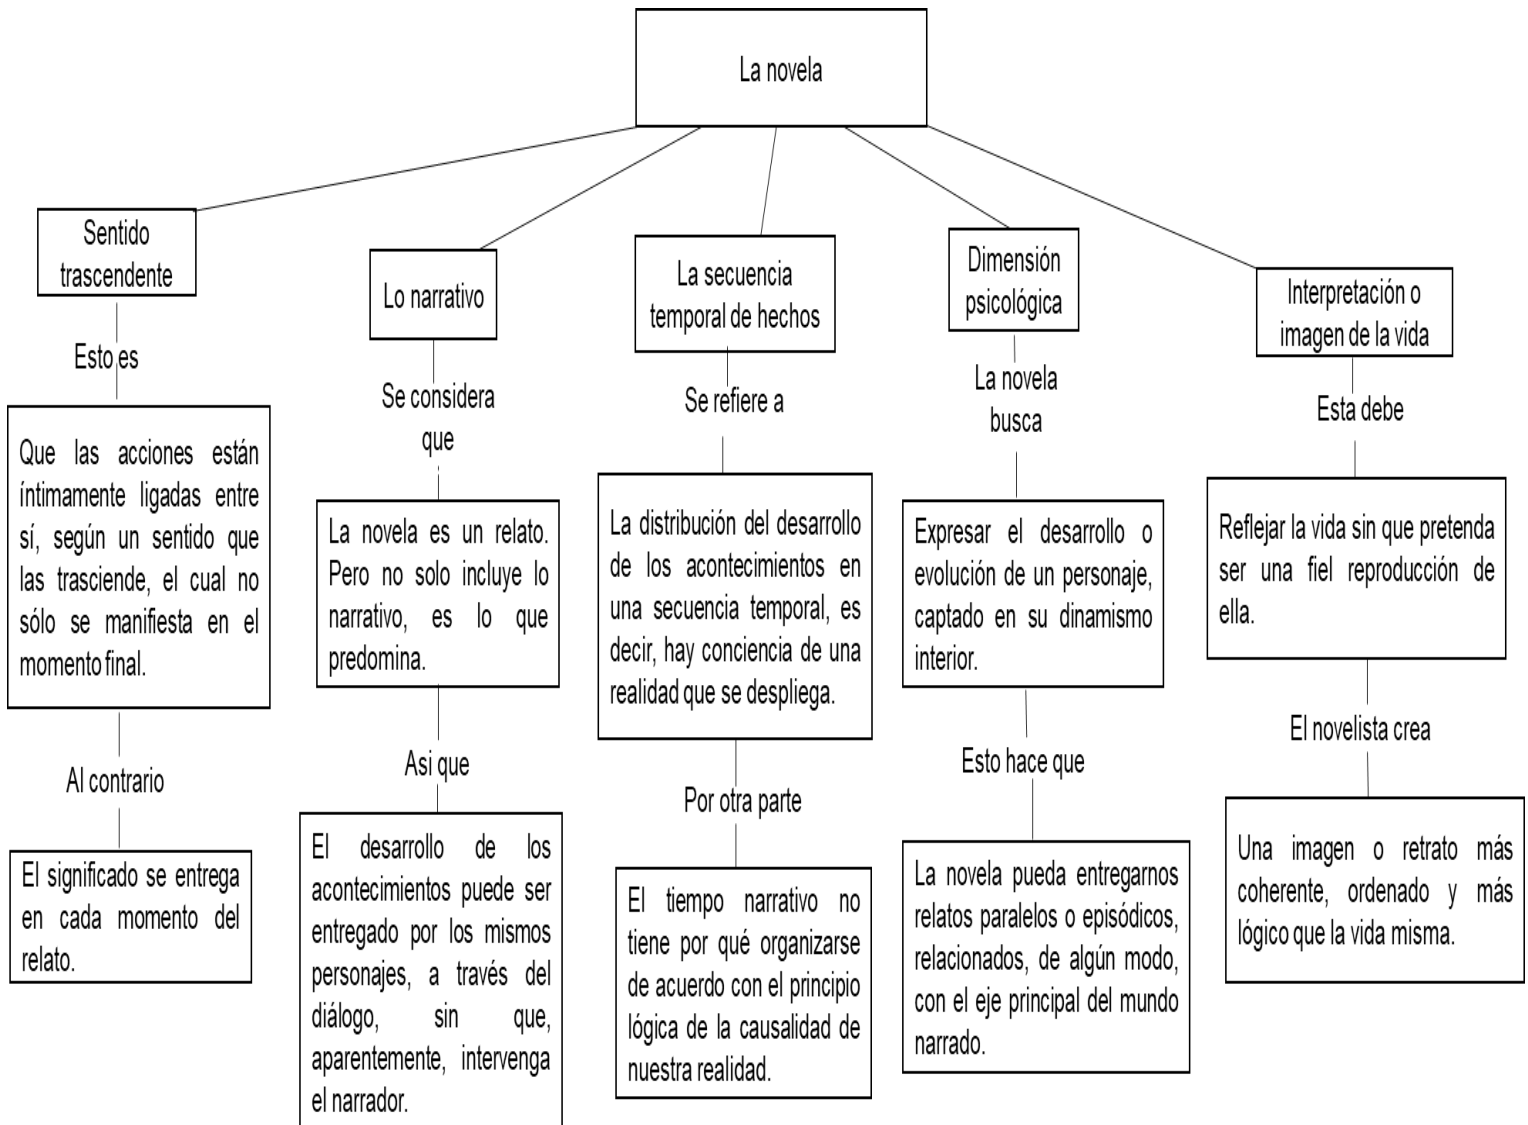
La novela

Sentido trascendente

Esto es

Que las acciones están íntimamente ligadas entre sí, según un sentido que las trasciende, el cual no sólo se manifiesta en el momento final.

Al contrario

El significado se entrega en cada momento del relato.

Lo narrativo

Se considera que

La novela es un relato. Pero no solo incluye lo narrativo, es lo que predomina.

Asi que

El desarrollo de los acontecimientos puede ser entregado por los mismos personajes, a través del diálogo, sin que, aparentemente, intervenga el narrador.

La secuencia temporal de hechos

Se refiere a

La distribución del desarrollo de los acontecimientos en una secuencia temporal, es decir, hay conciencia de una realidad que se despliega.

Por otra parte

El tiempo narrativo no tiene por qué organizarse de acuerdo con el principio lógica de la causalidad de nuestra realidad.

Dimensión psicológica

La novela busca

Expresar el desarrollo o evolución de un personaje, captado en su dinamismo interior.

Esto hace que

La novela pueda entregarnos relatos paralelos o episódicos, relacionados, de algún modo, con el eje principal del mundo narrado.

Interpretación o imagen de la vida

Esta debe

Reflejar la vida sin que pretenda ser una fiel reproducción de ella.

El novelista crea

Una imagen o retrato más coherente, ordenado y más lógico que la vida misma.